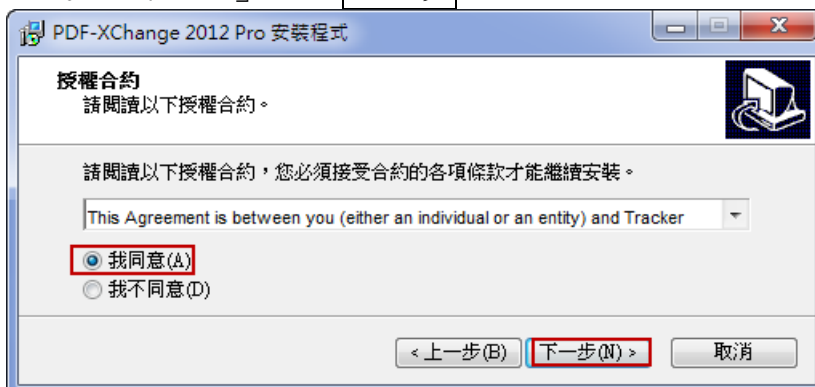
PDF-XChange 2012 Pro 安裝程式

授權合約
請閱讀以下授權合約。

請閱讀以下授權合約，您必須接受合約的各項條款才能繼續安裝。

This Agreement is between you (either an individual or an entity) and Tracker

我同意(A)
我不同意(D)

< 上一步(B)
下一步(N) >
取消